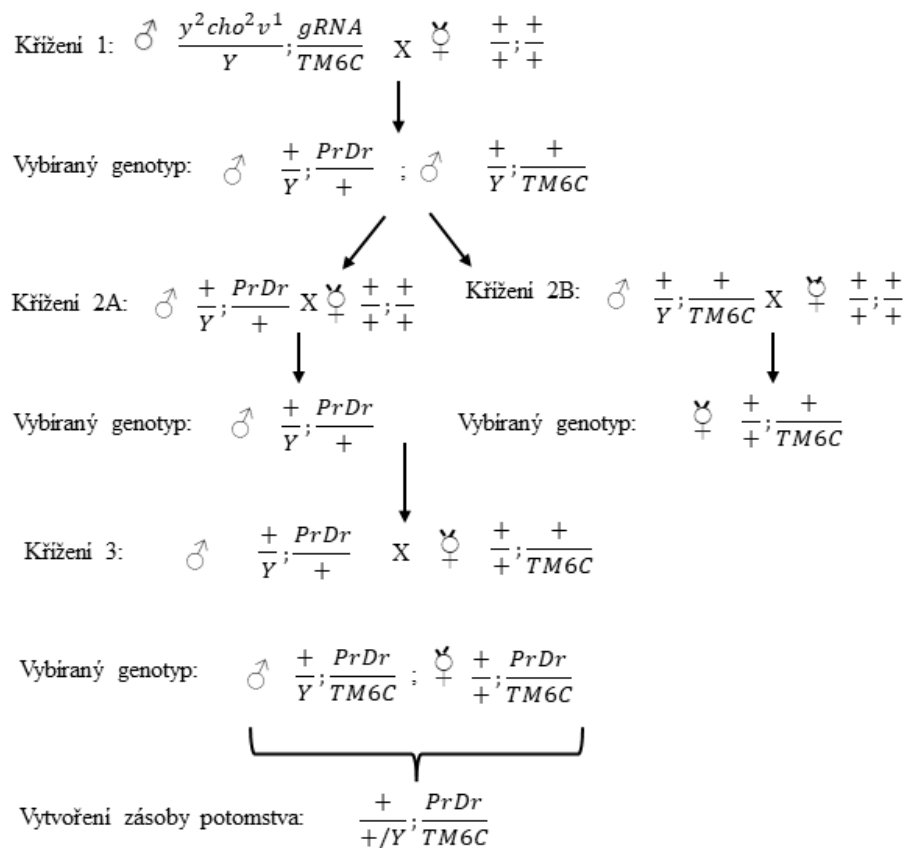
Křížení 1: ♂ $\frac{y^2cho^2v^1}{Y};\frac{gRNA}{TM6C}$ X ♀ $\frac{+}{+};\frac{+}{+}$

Vybíraný genotyp: ♂ $\frac{+}{Y};\frac{PrDr}{+}$ ; ♂ $\frac{+}{Y};\frac{+}{TM6C}$

Křížení 2A: ♂ $\frac{+}{Y};\frac{PrDr}{+}$ X ♀ $\frac{+}{+};\frac{+}{+}$

Vybíraný genotyp: ♂ $\frac{+}{Y};\frac{PrDr}{+}$

Křížení 2B: ♂ $\frac{+}{Y};\frac{+}{TM6C}$ X ♀ $\frac{+}{+};\frac{+}{+}$

Vybíraný genotyp: ♀ $\frac{+}{+};\frac{+}{TM6C}$

Křížení 3: ♂ $\frac{+}{Y};\frac{PrDr}{+}$ X ♀ $\frac{+}{+};\frac{+}{TM6C}$

Vybíraný genotyp: ♂ $\frac{+}{Y};\frac{PrDr}{TM6C}$ ; ♀ $\frac{+}{+};\frac{PrDr}{TM6C}$

Vytvoření zásoby potomstva: $\frac{+}{+/Y};\frac{PrDr}{TM6C}$